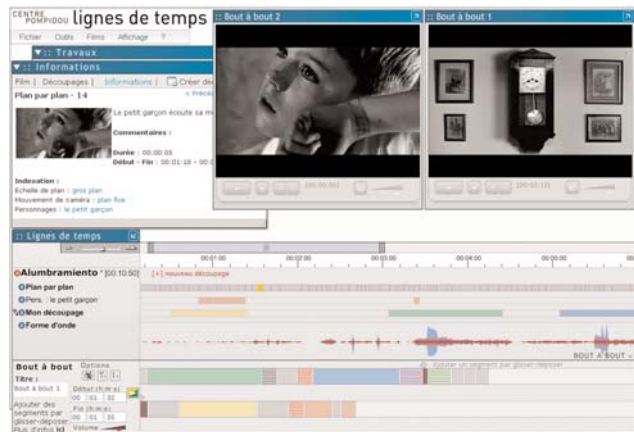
CENTRE POMPIDOU lignes de temps

Fichier Outils Films Affichage ?

:: Travaux

:: Informations

Film | Découpages | Informations | Créer dé

Plan par plan - 14

< Précé

Le petit garçon écoute sa m

Commentaires :

Durée : 00:00:05
Début - Fin : 00:01:19 - 00

Indexation :
Echelle de plan : gros plan
Mouvement de caméra : plan fixe
Personnages : le petit garçon

:: Bout à bout 2

00:00:00

:: Bout à bout 1

00:01:19

:: Lignes de temps

00:01:00 00:02:00 00:03:00 00:04:00 00:05:00

Alumbramiento * [00:10:50] [+] nouveau découpage

Plan par plan

Pers. : le petit garçon

Mon découpage

Forme d'onde

BOUT À BOUT

Bout à bout Options

Titre :

Bout à bout 1

Début (h:m:s)
00 01 30

Ajouter des segments par glisser-déposer

Fin (h:m:s)
00 01 35

Plus d'infos Volume

Ajouter un segment par glisser-déposer